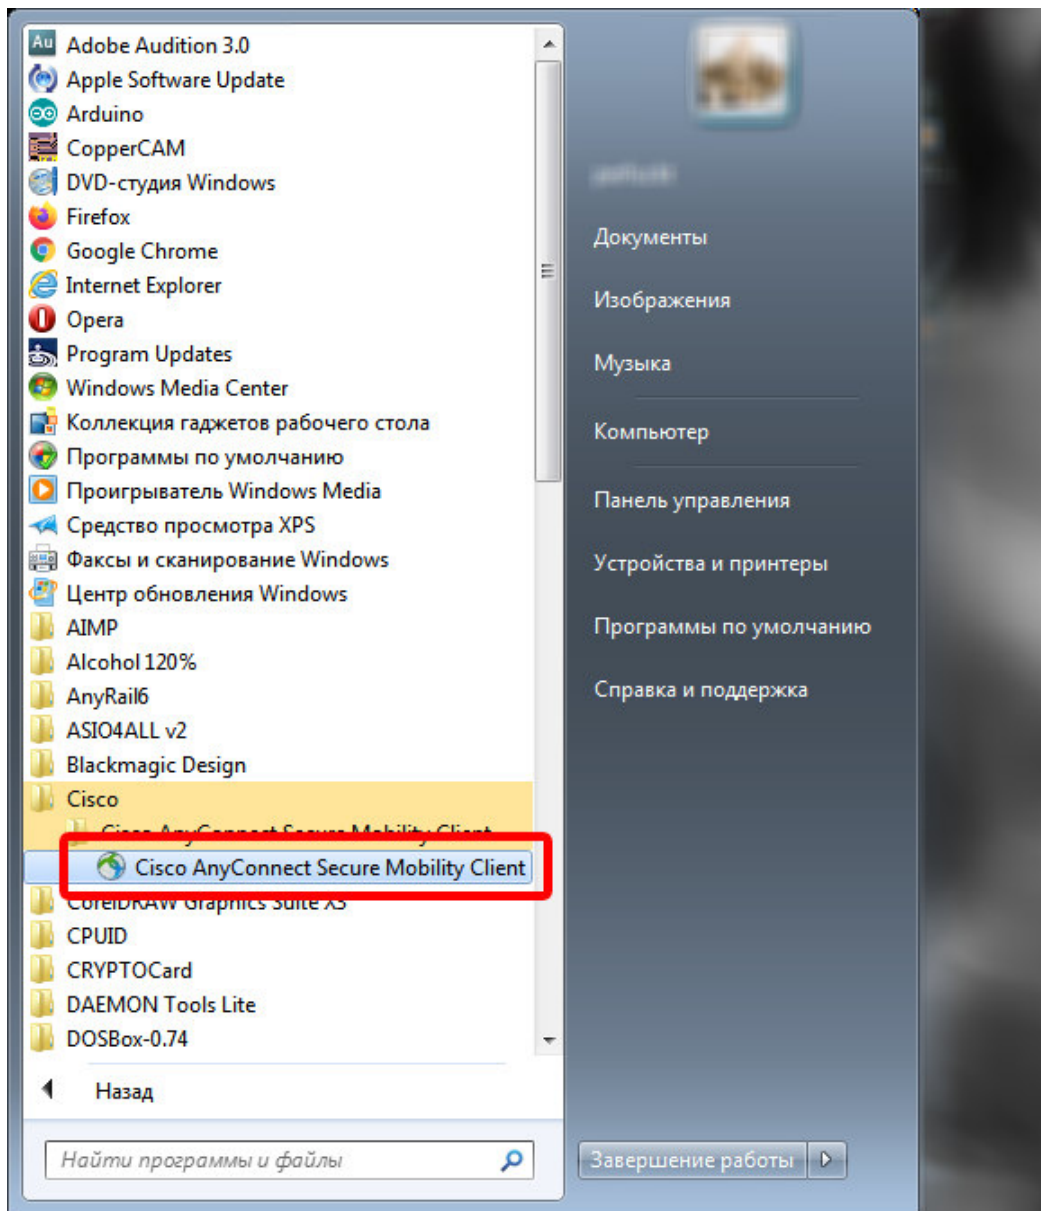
Au Adobe Audition 3.0
Apple Software Update
Arduino
CopperCAM
DVD-студия Windows
Firefox
Google Chrome
Internet Explorer
Opera
Program Updates
Windows Media Center
Коллекция гаджетов рабочего стола
Программы по умолчанию
Проигрыватель Windows Media
Средство просмотра XPS
Факсы и сканирование Windows
Центр обновления Windows
AIMP
Alcohol 120%
AnyRail6
ASIO4ALL v2
Blackmagic Design
Cisco
Cisco AnyConnect Secure Mobility Client
Cisco AnyConnect Secure Mobility Client
CorelDRAW Graphics Suite X5
CPUID
CRYPTOCard
DAEMON Tools Lite
DOSBox-0.74
Назад
Найти программы и файлы

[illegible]
Документы
Изображения
Музыка
Компьютер
Панель управления
Устройства и принтеры
Программы по умолчанию
Справка и поддержка
Завершение работы